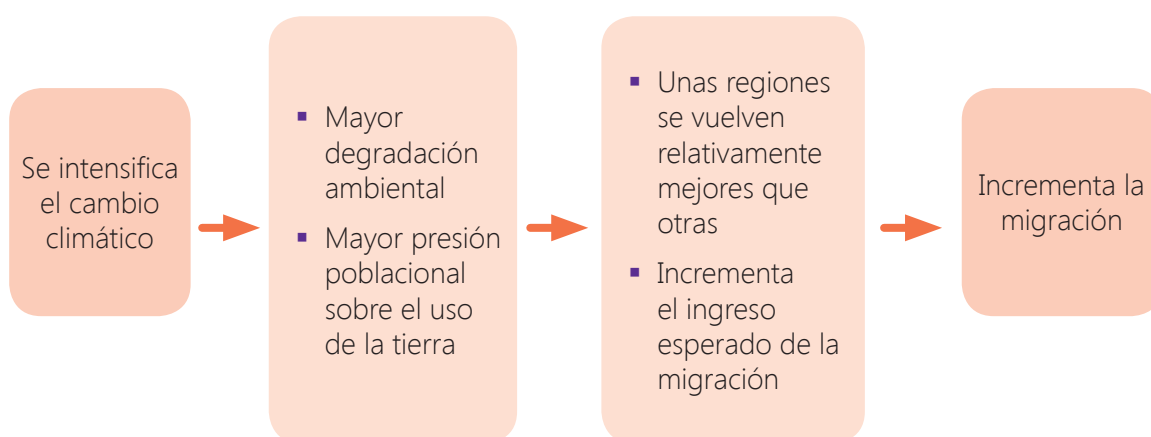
Se intensifica el cambio climático

- Mayor degradación ambiental
- Mayor presión poblacional sobre el uso de la tierra

- Unas regiones se vuelven relativamente mejores que otras
- Incrementa el ingreso esperado de la migración

Incrementa la migración